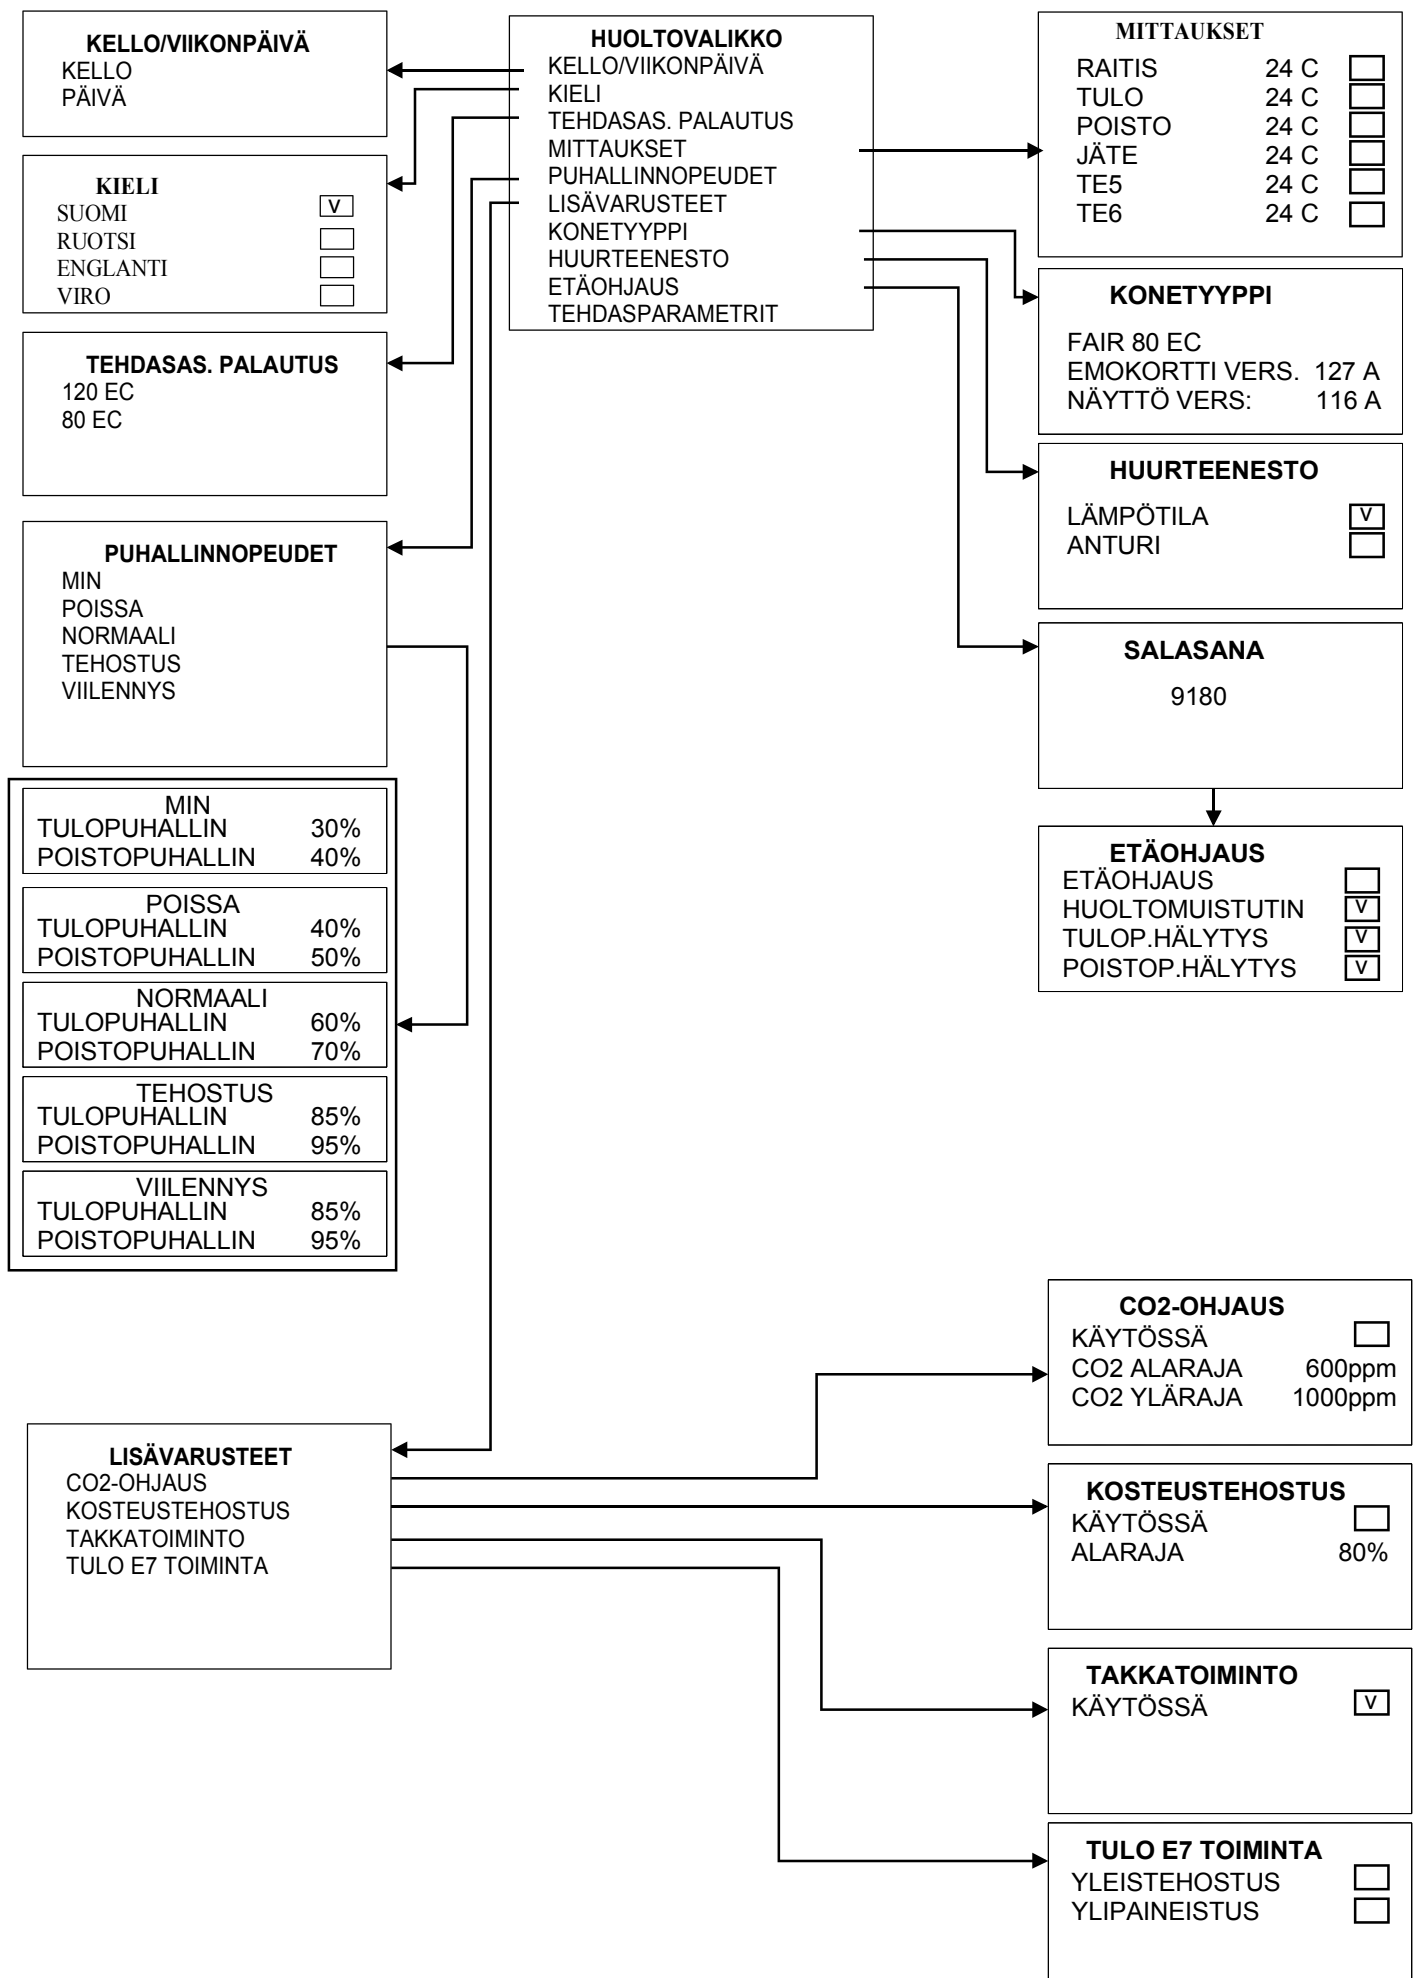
KELLO/VIIKONPÄIVÄ
KELLO
PÄIVÄ

HUOLTOVALIKKO
KELLO/VIIKONPÄIVÄ
KIELI
TEHDASAS. PALAUTUS
MITTAUKSET
PUHALLINNOPEUDET
LISÄVARUSTEET
KONETYYPPI
HUURTEENESTO
ETÄOHJAUS
TEHDASPARAMETRIT

MITTAUKSET
RAITIS 24 C
TULO 24 C
POISTO 24 C
JÄTE 24 C
TE5 24 C
TE6 24 C

KIELI
SUOMI V
RUOTSI
ENGLANTI
VIRO

KONETYYPPI
FAIR 80 EC
EMOKORTTI VERS. 127 A
NÄYTTÖ VERS: 116 A

TEHDASAS. PALAUTUS
120 EC
80 EC

HUURTEENESTO
LÄMPÖTILA V
ANTURI

PUHALLINNOPEUDET
MIN
POISSA
NORMAALI
TEHOSTUS
VIILENNYS

SALASANA
9180

MIN
TULOPUHALLIN 30%
POISTOPUHALLIN 40%

POISSA
TULOPUHALLIN 40%
POISTOPUHALLIN 50%

NORMAALI
TULOPUHALLIN 60%
POISTOPUHALLIN 70%

TEHOSTUS
TULOPUHALLIN 85%
POISTOPUHALLIN 95%

VIILENNYS
TULOPUHALLIN 85%
POISTOPUHALLIN 95%

ETÄOHJAUS
ETÄOHJAUS
HUOLTOMUISTUTIN V
TULOP.HÄLYTYS V
POISTOP.HÄLYTYS V

CO2-OHJAUS
KÄYTÖSSÄ
CO2 ALARAJA 600ppm
CO2 YLÄRAJA 1000ppm

LISÄVARUSTEET
CO2-OHJAUS
KOSTEUSTEHOSTUS
TAKKATOIMINTO
TULO E7 TOIMINTA

KOSTEUSTEHOSTUS
KÄYTÖSSÄ
ALARAJA 80%

TAKKATOIMINTO
KÄYTÖSSÄ V

TULO E7 TOIMINTA
YLEISTEHOSTUS
YLIPAINEISTUS